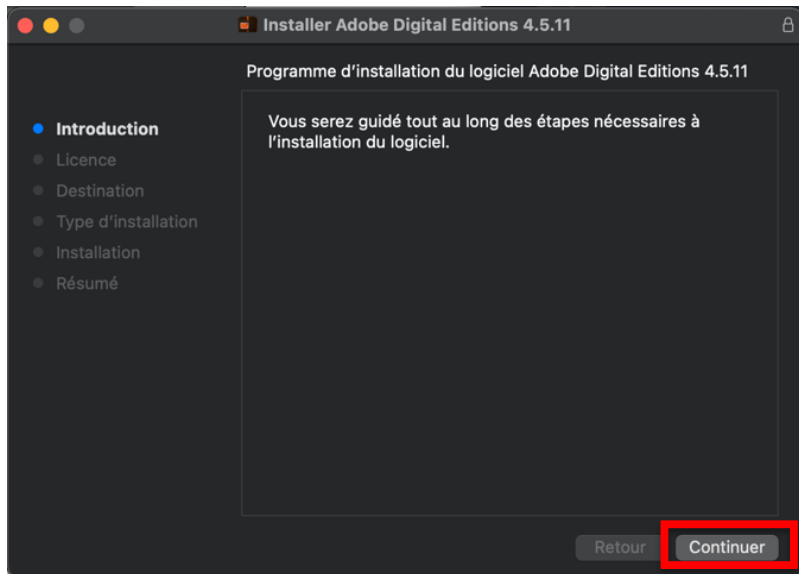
Installer Adobe Digital Editions 4.5.11

Programme d'installation du logiciel Adobe Digital Editions 4.5.11

Introduction
Licence
Destination
Type d'installation
Installation
Résumé

Vous serez guidé tout au long des étapes nécessaires à l'installation du logiciel.

Retour
Continuer